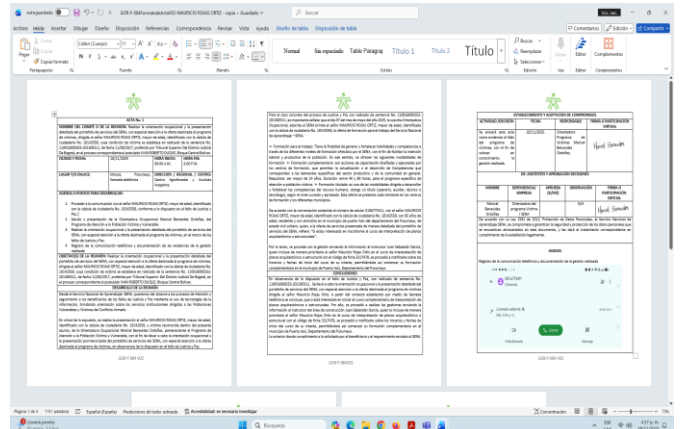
Autoguardado GCR-F-08FormatoActaN°01 MAURICIO ROJAS ORTIZ - copia • Guardado Buscar

Archivo Inicio Insertar Dibujar Diseño Disposición Referencias Correspondencia Revisar Vista Ayuda Diseño de tabla Disposición de tabla

Comentarios Edición Compartir

Pegar Copiar formato Portapapeles Calibri (Cuerpo) 10 Fuente Párrafo

Normal Sin espaciado Table Paragra Título 1 Título 2 Título Estilos

Buscar Reemplazar Seleccionar Edición Dictar Voz Editor Complementos

ACTA No. 1

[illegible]

GCR-F-08A V02

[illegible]

GCR-F-08A V02

ESTABLECIMIENTO Y ACEPTACIÓN DE COMPROMISOS

ACTIVIDAD /DECISIÓN | FECHA | RESPONSABLE | FIRMA O PARTICIPACIÓN VIRTUAL

DE ASISTENTES Y APROBACIÓN DEL ACTA

NOMBRE | DEPENDENCIA/EMPRESA | APRUEBA (SI/NO) | OBSERVACIÓN | FIRMA O PARTICIPACIÓN VIRTUAL

ANEXOS

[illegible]

GCR-F-08A V02

Página 1 de 3 1151 palabras Español (España) Predicciones de texto: activado Accesibilidad: es necesario investigar

Concentración 170%

Llovizna próxima Buscar